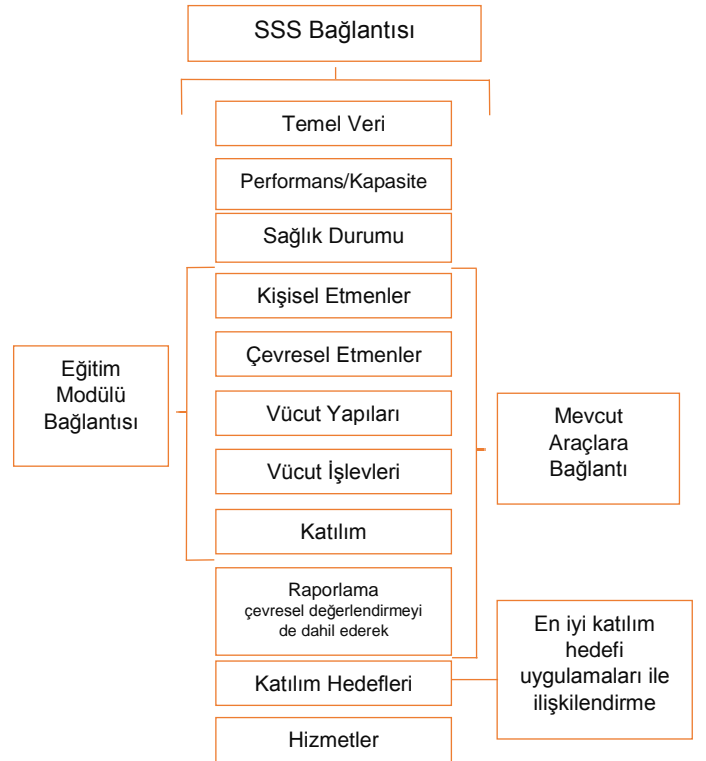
SSS Bağlantısı

Temel Veri

Performans/Kapasite

Sağlık Durumu

Eğitim Modülü Bağlantısı

Kişisel Etmenler

Çevresel Etmenler

Vücut Yapıları

Vücut İşlevleri

Katılım

Mevcut Araçlara Bağlantı

Raporlama çevresel değerlendirmeyi de dahil ederek

Katılım Hedefleri

En iyi katılım hedefi uygulamaları ile ilişkilendirme

Hizmetler